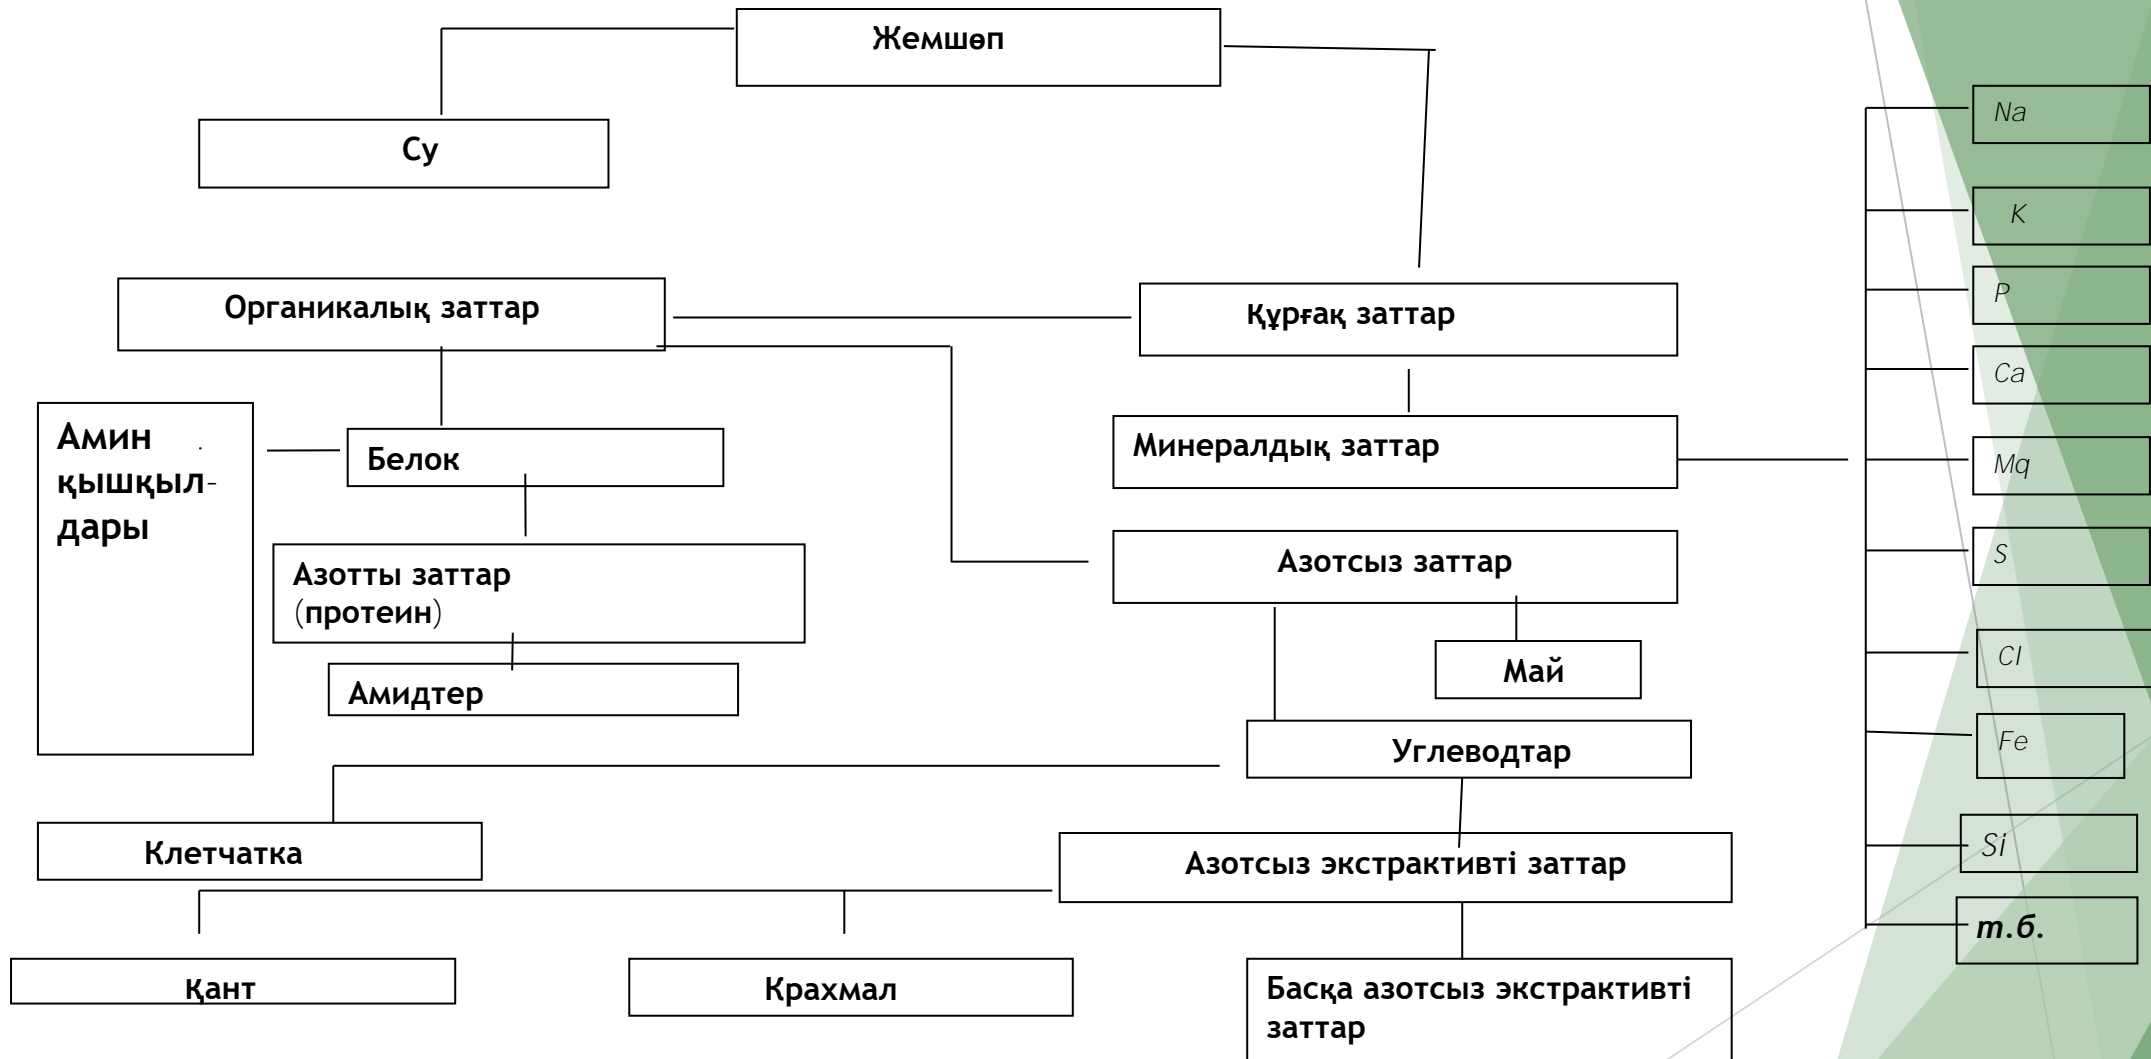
Жемшөп

Су

Органикалық заттар

Құрғақ заттар

Амин қышқылдары

Белок

Минералдық заттар

Азотты заттар (протеин)

Азотсыз заттар

Май

Амидтер

Углеводтар

Клетчатка

Азотсыз экстрактивті заттар

Қант

Крахмал

Басқа азотсыз экстрактивті заттар

Na

K

P

Ca

Mq

S

Cl

Fe

Si

т.б.